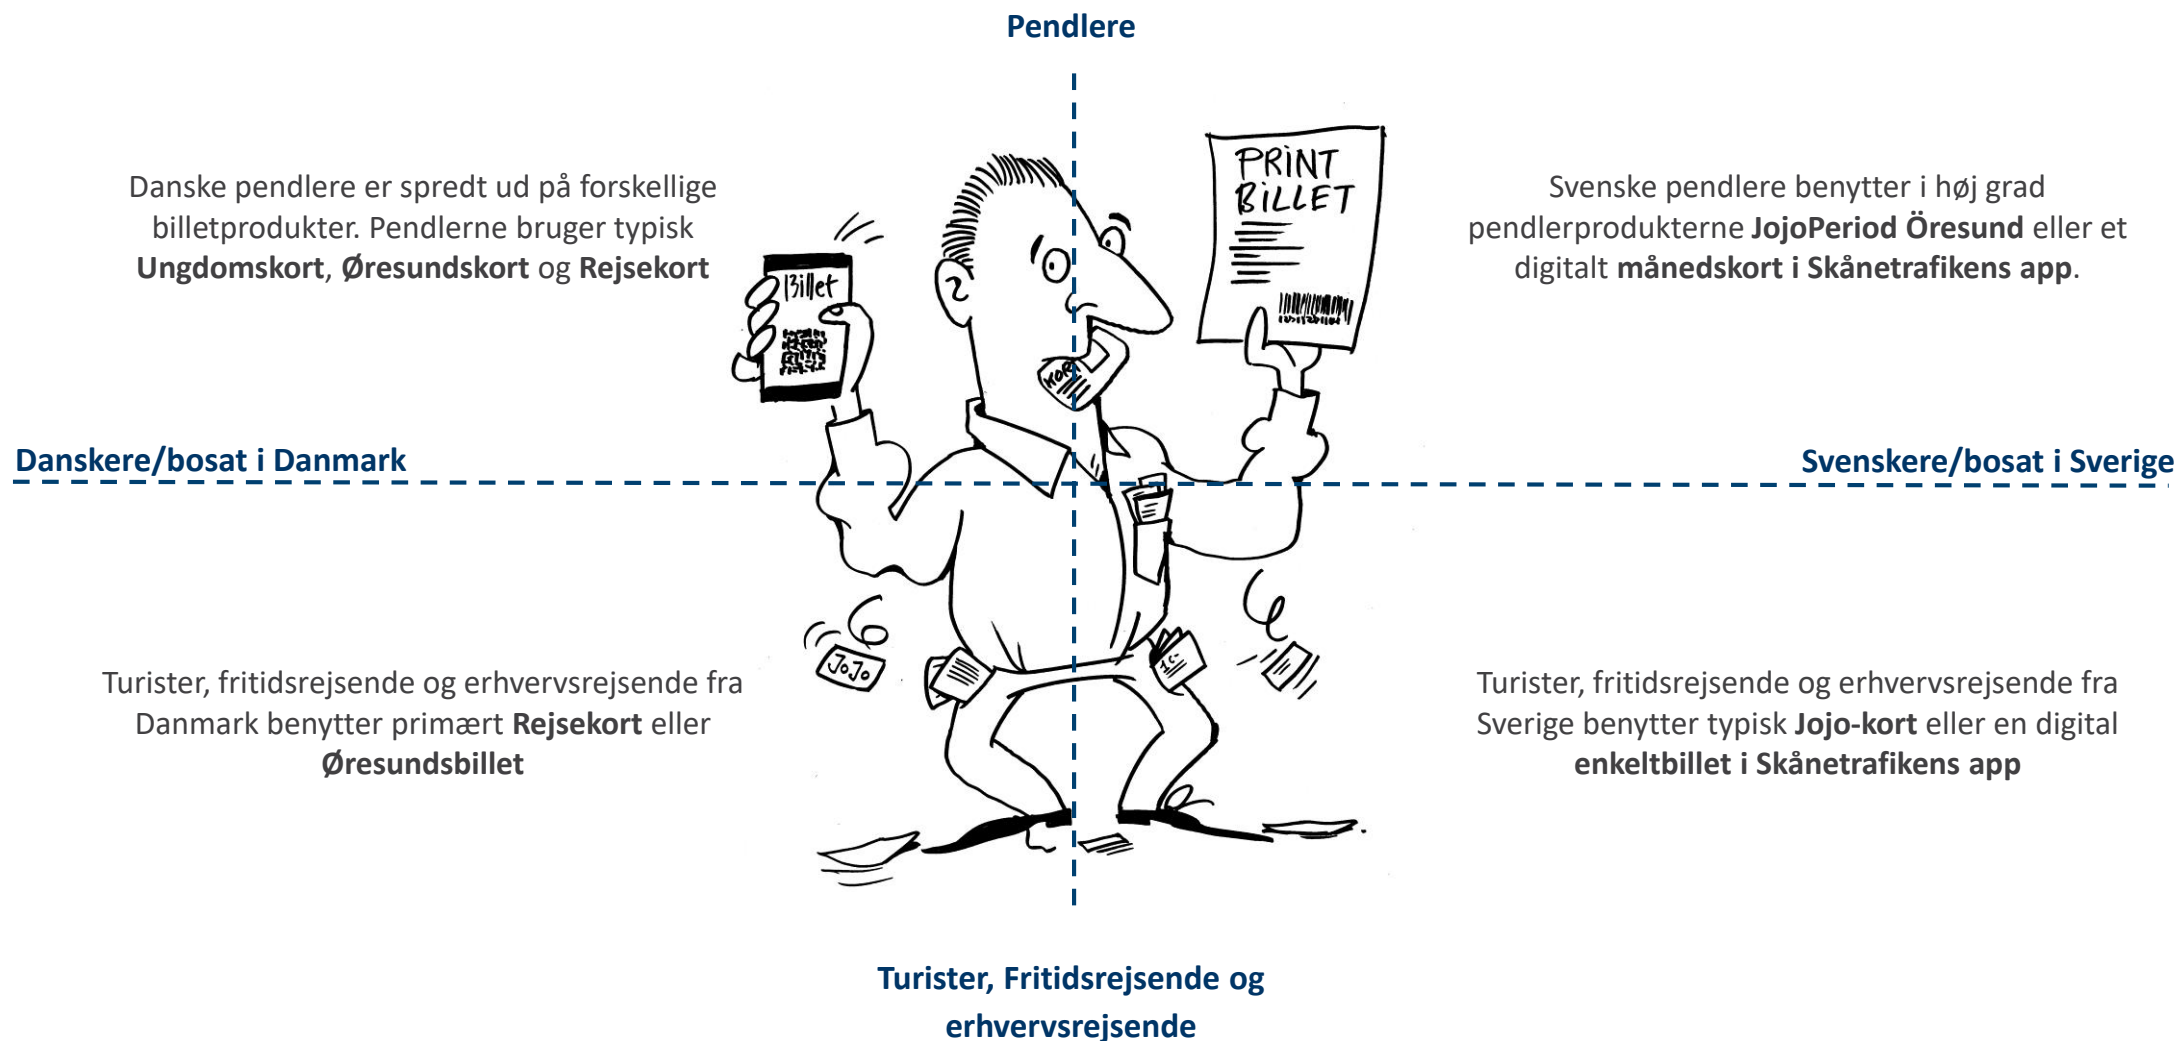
Pendlere

Danske pendlere er spredt ud på forskellige billetprodukter. Pendlerne bruger typisk **Ungdomskort**, **Øresundskort** og **Rejsekort**

Billet

PRINT BILLET

Svenske pendlere benytter i høj grad pendlerprodukterne **JojoPeriod Öresund** eller et digitalt **månedskort i Skånetrafikens app**.

Danskere/bosat i Danmark

Svenskere/bosat i Sverige

JoJo

Turister, fritidsrejsende og erhvervsrejsende fra Danmark benytter primært **Rejsekort** eller **Øresundsbillet**

Turister, fritidsrejsende og erhvervsrejsende fra Sverige benytter typisk **Jojo-kort** eller en digital **enkeltbillet i Skånetrafikens app**

Turister, Fritidsrejsende og erhvervsrejsende